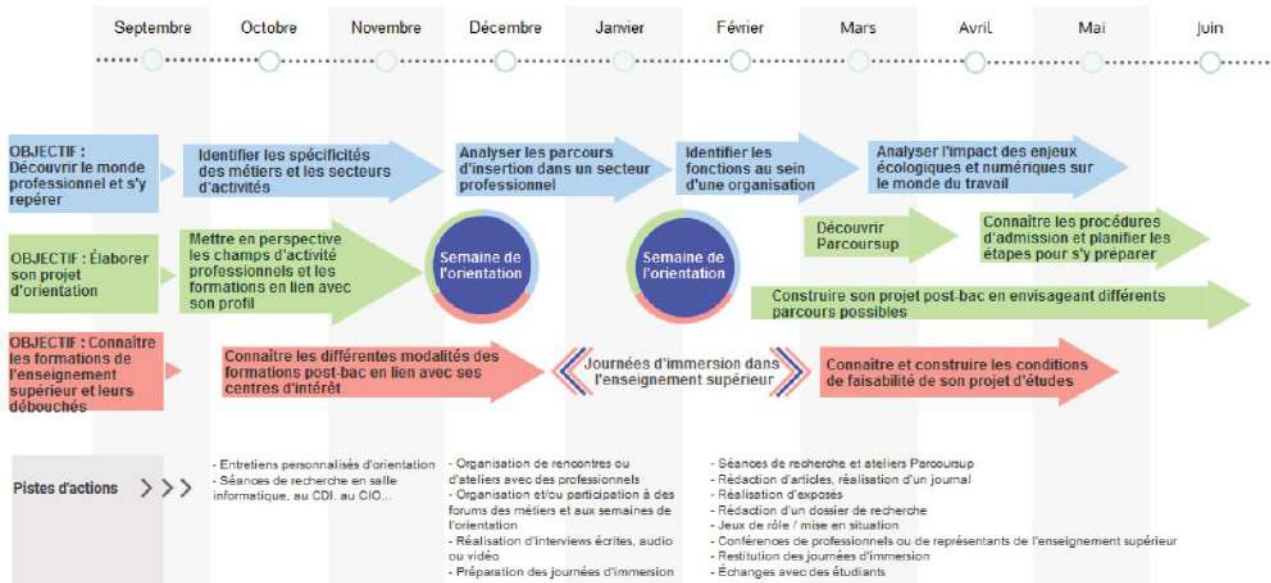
Septembre Octobre Novembre Décembre Janvier Février Mars Avril Mai Juin

OBJECTIF : Découvrir le monde professionnel et s'y repérer

Identifier les spécificités des métiers et les secteurs d'activités

Analyser les parcours d'insertion dans un secteur professionnel

Identifier les fonctions au sein d'une organisation

Analyser l'impact des enjeux écologiques et numériques sur le monde du travail

OBJECTIF : Élaborer son projet d'orientation

Mettre en perspective les champs d'activité professionnels et les formations en lien avec son profil

Semaine de l'orientation

Semaine de l'orientation

Découvrir Parcoursup

Connaitre les procédures d'admission et planifier les étapes pour s'y préparer

Construire son projet post-bac en envisageant différents parcours possibles

OBJECTIF : Connaitre les formations de l'enseignement supérieur et leurs débouchés

Connaitre les différentes modalités des formations post-bac en lien avec ses centres d'intérêt

Journées d'immersion dans l'enseignement supérieur

Connaitre et construire les conditions de faisabilité de son projet d'études

Pistes d'actions > > >

- Entretiens personnalisés d'orientation
- Séances de recherche en salle informatique, au CDI, au CIO...

- Organisation de rencontres ou d'ateliers avec des professionnels
- Organisation et/ou participation à des forums des métiers et aux semaines de l'orientation
- Réalisation d'interviews écrites, audio ou vidéo
- Préparation des journées d'immersion

- Séances de recherche et ateliers Parcoursup
- Rédaction d'articles, réalisation d'un journal
- Réalisation d'exposés
- Rédaction d'un dossier de recherche
- Jeux de rôle / mise en situation
- Conférences de professionnels ou de représentants de l'enseignement supérieur
- Restitution des journées d'immersion
- Échanges avec des étudiants